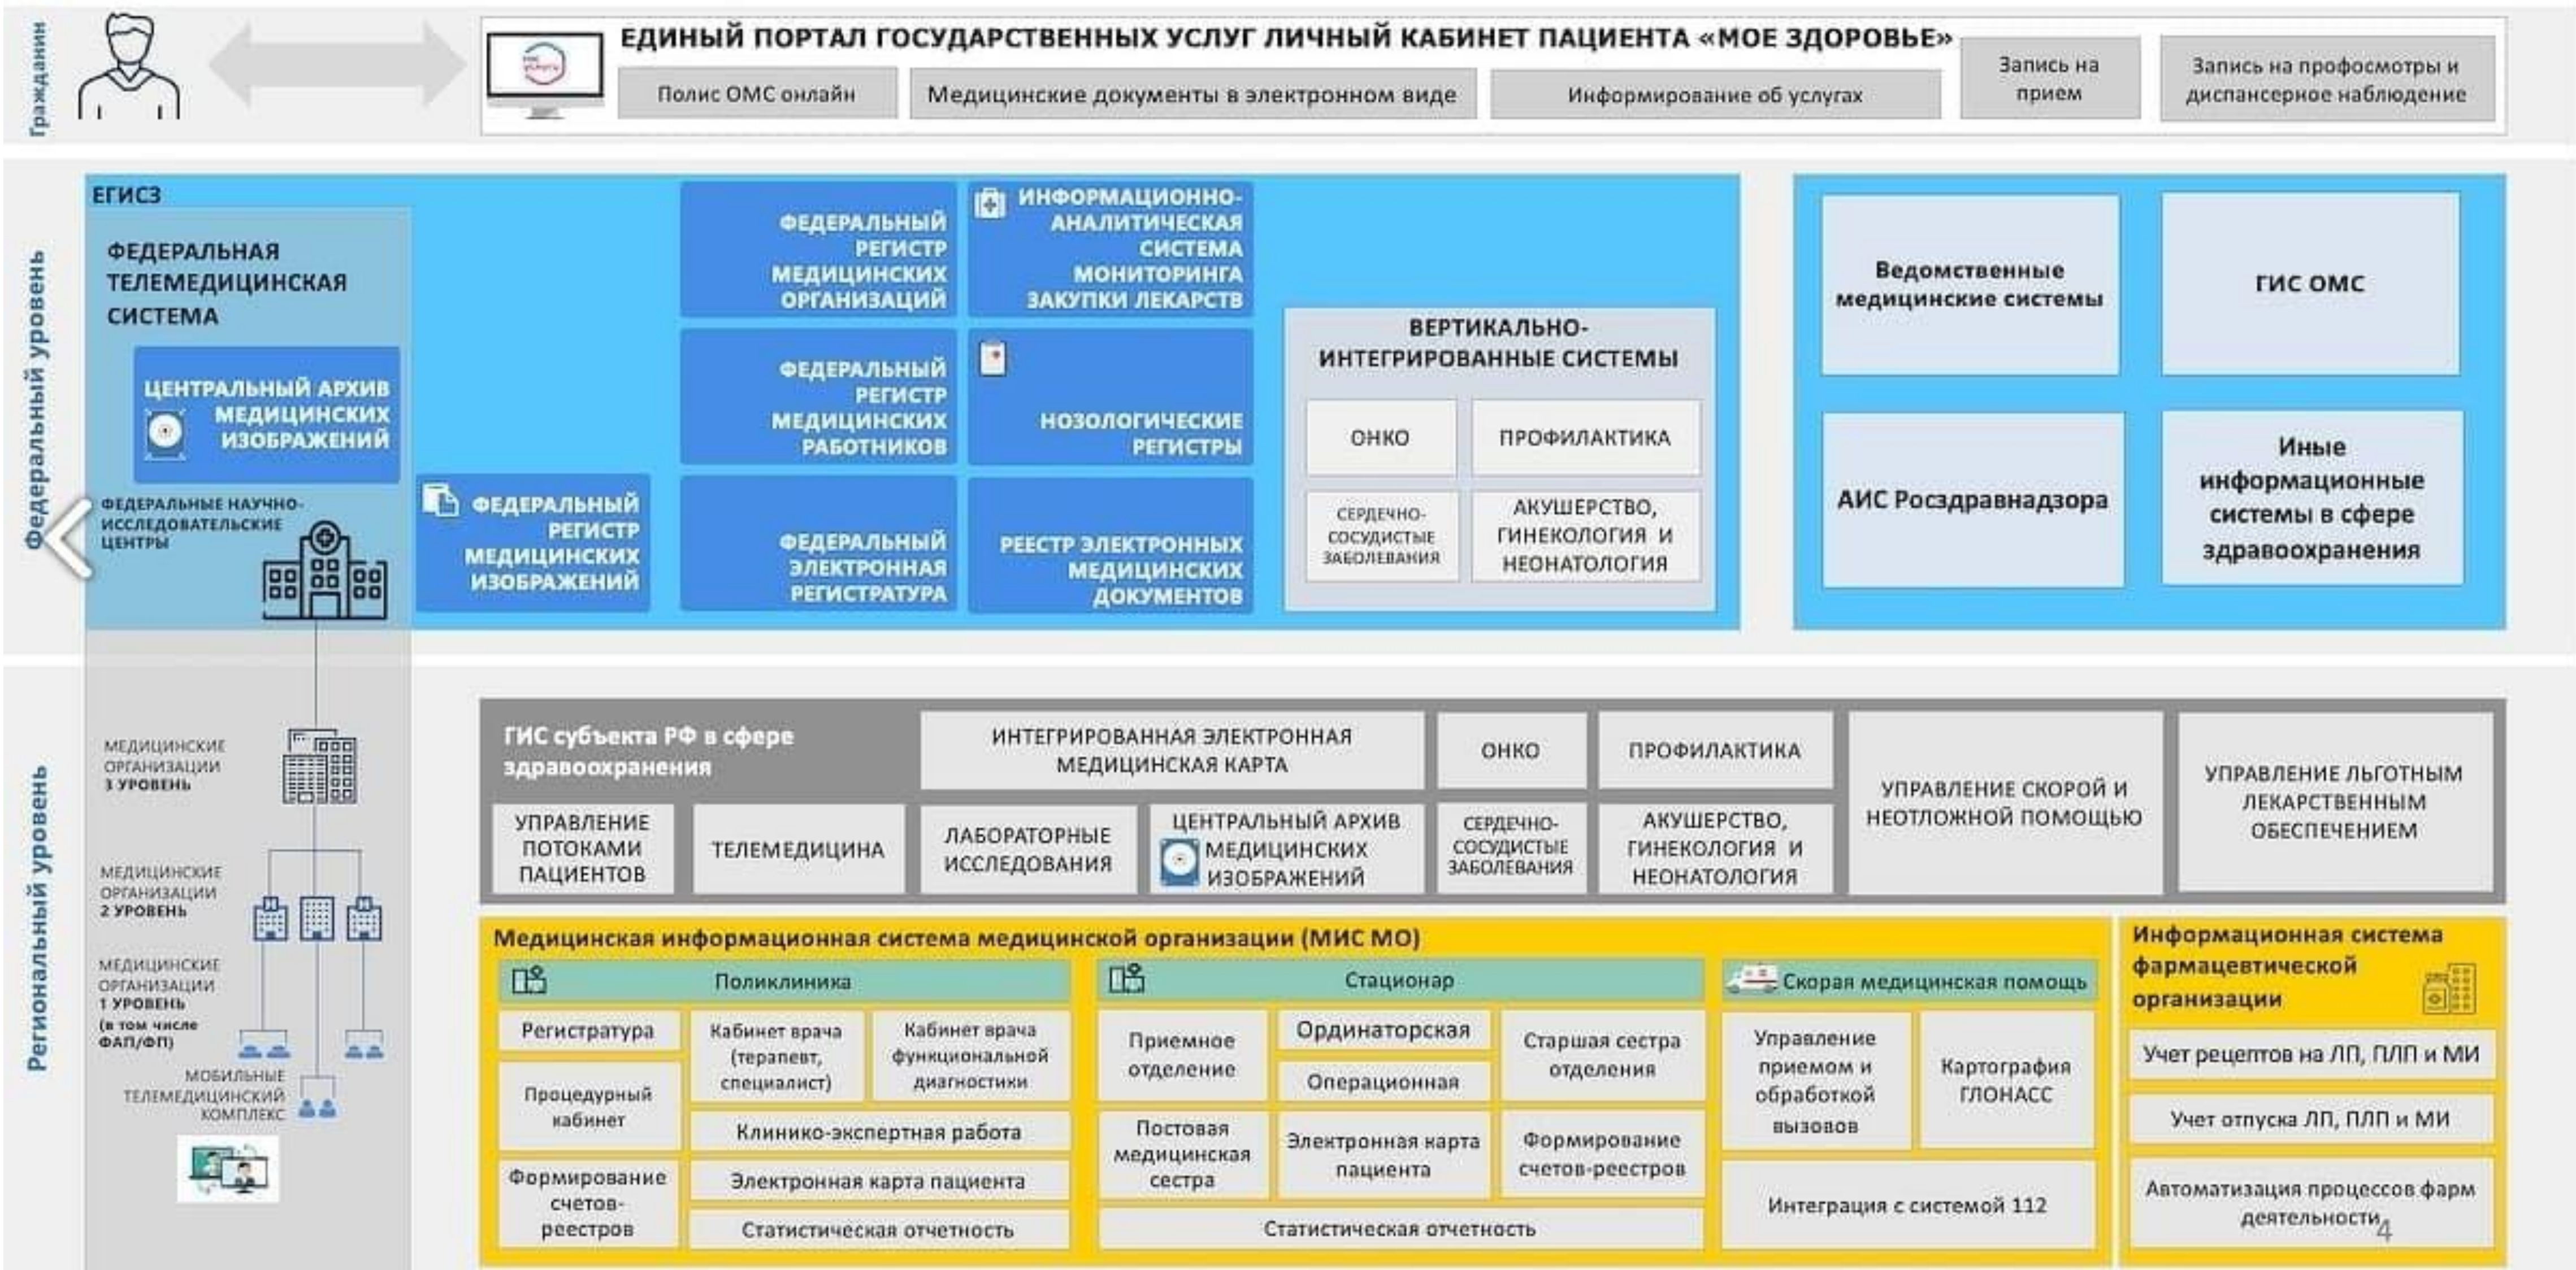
Граждане

ЕДИНЫЙ ПОРТАЛ ГОСУДАРСТВЕННЫХ УСЛУГ ЛИЧНЫЙ КАБИНЕТ ПАЦИЕНТА «МОЕ ЗДОРОВЬЕ»

Полис ОМС онлайн

Медицинские документы в электронном виде

Информирование об услугах

Запись на прием

Запись на профосмотры и диспансерное наблюдение

Федеральный уровень

ЕГИСЗ

ФЕДЕРАЛЬНАЯ ТЕЛЕМЕДИЦИНСКАЯ СИСТЕМА

ЦЕНТРАЛЬНЫЙ АРХИВ МЕДИЦИНСКИХ ИЗОБРАЖЕНИЙ

ФЕДЕРАЛЬНЫЕ НАУЧНО-ИССЛЕДОВАТЕЛЬСКИЕ ЦЕНТРЫ

ФЕДЕРАЛЬНЫЙ РЕГИСТР МЕДИЦИНСКИХ ИЗОБРАЖЕНИЙ

ФЕДЕРАЛЬНЫЙ РЕГИСТР МЕДИЦИНСКИХ ОРГАНИЗАЦИЙ

ФЕДЕРАЛЬНЫЙ РЕГИСТР МЕДИЦИНСКИХ РАБОТНИКОВ

ФЕДЕРАЛЬНАЯ ЭЛЕКТРОННАЯ РЕГИСТРАТУРА

ИНФОРМАЦИОННО-АНАЛИТИЧЕСКАЯ СИСТЕМА МОНИТОРИНГА ЗАКУПКИ ЛЕКАРСТВ

НОЗОЛОГИЧЕСКИЕ РЕГИСТРЫ

РЕЕСТР ЭЛЕКТРОННЫХ МЕДИЦИНСКИХ ДОКУМЕНТОВ

ВЕРТИКАЛЬНО-ИНТЕГРИРОВАННЫЕ СИСТЕМЫ

ОНКО

ПРОФИЛАКТИКА

СЕРДЕЧНО-СОСУДИСТЫЕ ЗАБОЛЕВАНИЯ

АКУШЕРСТВО, ГИНЕКОЛОГИЯ И НЕОНАТОЛОГИЯ

Ведомственные медицинские системы

ГИС ОМС

АИС Росздравнадзора

Иные информационные системы в сфере здравоохранения

Региональный уровень

МЕДИЦИНСКИЕ ОРГАНИЗАЦИИ 3 УРОВЕНЬ

МЕДИЦИНСКИЕ ОРГАНИЗАЦИИ 2 УРОВЕНЬ

МЕДИЦИНСКИЕ ОРГАНИЗАЦИИ 1 УРОВЕНЬ (в том числе ФАП/ФП)

МОБИЛЬНЫЕ ТЕЛЕМЕДИЦИНСКИЙ КОМПЛЕКС

ГИС субъекта РФ в сфере здравоохранения

ИНТЕГРИРОВАННАЯ ЭЛЕКТРОННАЯ МЕДИЦИНСКАЯ КАРТА

ОНКО

ПРОФИЛАКТИКА

УПРАВЛЕНИЕ СКОРОЙ И НЕОТЛОЖНОЙ ПОМОЩЬЮ

УПРАВЛЕНИЕ ЛЬГОТНЫМ ЛЕКАРСТВЕННЫМ ОБЕСПЕЧЕНИЕМ

УПРАВЛЕНИЕ ПОТОКАМИ ПАЦИЕНТОВ

ТЕЛЕМЕДИЦИНА

ЛАБОРАТОРНЫЕ ИССЛЕДОВАНИЯ

ЦЕНТРАЛЬНЫЙ АРХИВ МЕДИЦИНСКИХ ИЗОБРАЖЕНИЙ

СЕРДЕЧНО-СОСУДИСТЫЕ ЗАБОЛЕВАНИЯ

АКУШЕРСТВО, ГИНЕКОЛОГИЯ И НЕОНАТОЛОГИЯ

Медицинская информационная система медицинской организации (МИС МО)

Поликлиника

Регистратура

Кабинет врача (терапевт, специалист)

Кабинет врача функциональной диагностики

Процедурный кабинет

Клинико-экспертная работа

Формирование счетов-реестров

Электронная карта пациента

Статистическая отчетность

Стационар

Приемное отделение

Ординаторская

Операционная

Старшая сестра отделения

Постовая медицинская сестра

Электронная карта пациента

Формирование счетов-реестров

Статистическая отчетность

Скорая медицинская помощь

Управление приемом и обработкой вызовов

Картография ГЛОНАСС

Интеграция с системой 112

Информационная система фармацевтической организации

Учет рецептов на ЛП, ПЛП и МИ

Учет отпуска ЛП, ПЛП и МИ

Автоматизация процессов фарм деятельности

4